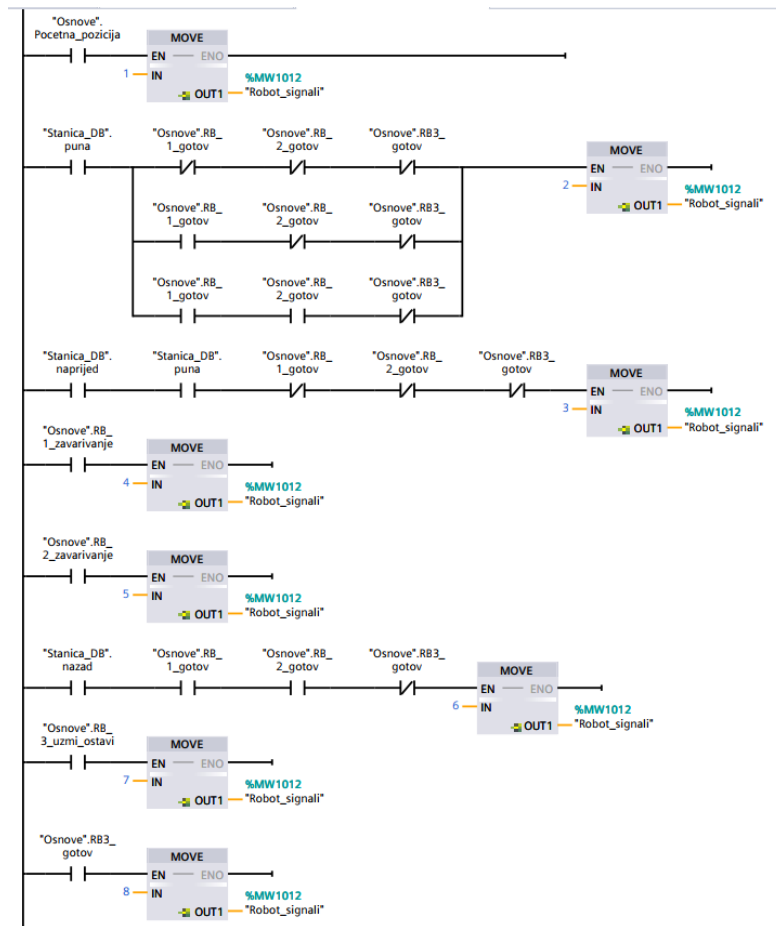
"Osnove".
Pocetna_pozicija

MOVE
EN — ENO
1 — IN
%MW1012
OUT1 — "Robot_signali"

"Stanica_DB".
puna

"Osnove".RB_
1_gotov

"Osnove".RB_
2_gotov

"Osnove".RB3_
gotov

MOVE
EN — ENO
2 — IN
%MW1012
OUT1 — "Robot_signali"

"Osnove".RB_
1_gotov

"Osnove".RB_
2_gotov

"Osnove".RB3_
gotov

"Osnove".RB_
1_gotov

"Osnove".RB_
2_gotov

"Osnove".RB3_
gotov

"Stanica_DB".
naprijed

"Stanica_DB".
puna

"Osnove".RB_
1_gotov

"Osnove".RB_
2_gotov

"Osnove".RB3_
gotov

MOVE
EN — ENO
3 — IN
%MW1012
OUT1 — "Robot_signali"

"Osnove".RB_
1_zavarivanje

MOVE
EN — ENO
4 — IN
%MW1012
OUT1 — "Robot_signali"

"Osnove".RB_
2_zavarivanje

MOVE
EN — ENO
5 — IN
%MW1012
OUT1 — "Robot_signali"

"Stanica_DB".
nazad

"Osnove".RB_
1_gotov

"Osnove".RB_
2_gotov

"Osnove".RB3_
gotov

MOVE
EN — ENO
6 — IN
%MW1012
OUT1 — "Robot_signali"

"Osnove".RB_
3_uzmi_ostavi

MOVE
EN — ENO
7 — IN
%MW1012
OUT1 — "Robot_signali"

"Osnove".RB3_
gotov

MOVE
EN — ENO
8 — IN
%MW1012
OUT1 — "Robot_signali"